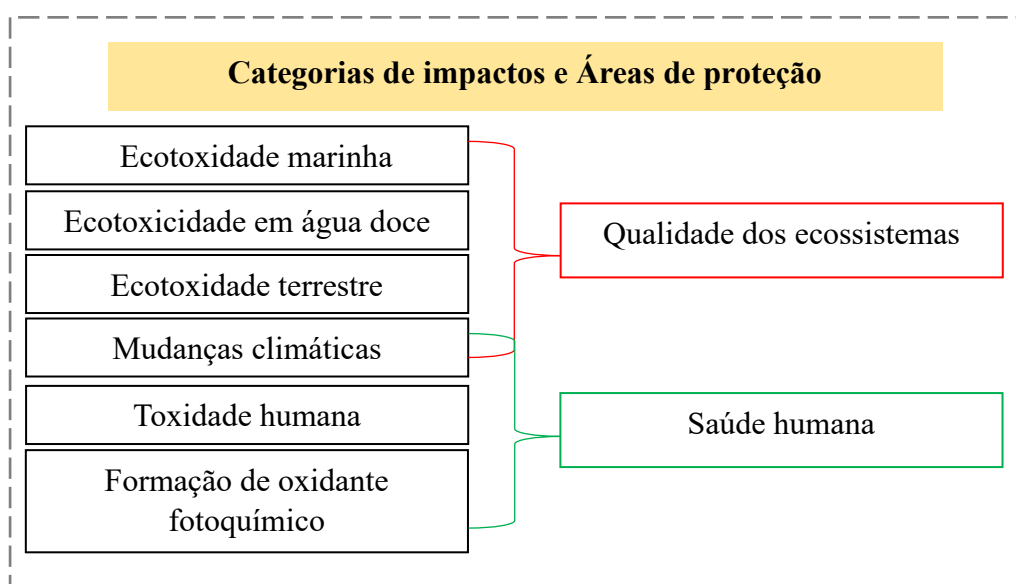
Categorias de impactos e Áreas de proteção

Ecotoxidade marinha

Ecotoxicidade em água doce

Ecotoxidade terrestre

Mudanças climáticas

Toxidade humana

Formação de oxidante fotoquímico

Qualidade dos ecossistemas

Saúde humana